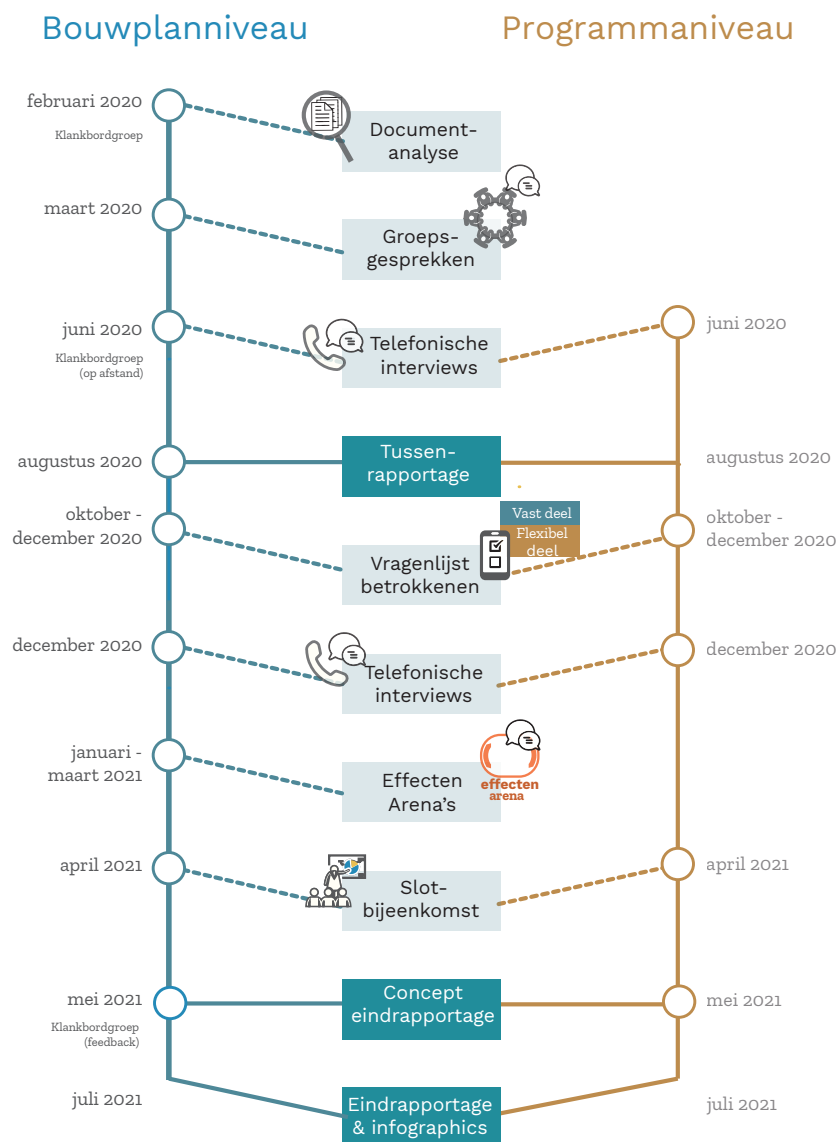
Bouwplanniveau

Programmaniveau

februari 2020
Klankbordgroep

Document-analyse

maart 2020

Groeps-gesprekken

juni 2020
Klankbordgroep (op afstand)

Telefonische interviews

juni 2020

augustus 2020

Tussen-rapportage

augustus 2020

oktober - december 2020

Vast deel
Flexibel deel

Vragenlijst betrokkenen

oktober - december 2020

december 2020

Telefonische interviews

december 2020

januari - maart 2021

Effecten Arena's

effecten arena

april 2021

Slot-bijeenkomst

april 2021

mei 2021
Klankbordgroep (feedback)

Concept eindrapportage

mei 2021

juli 2021

Eindrapportage & infographics

juli 2021